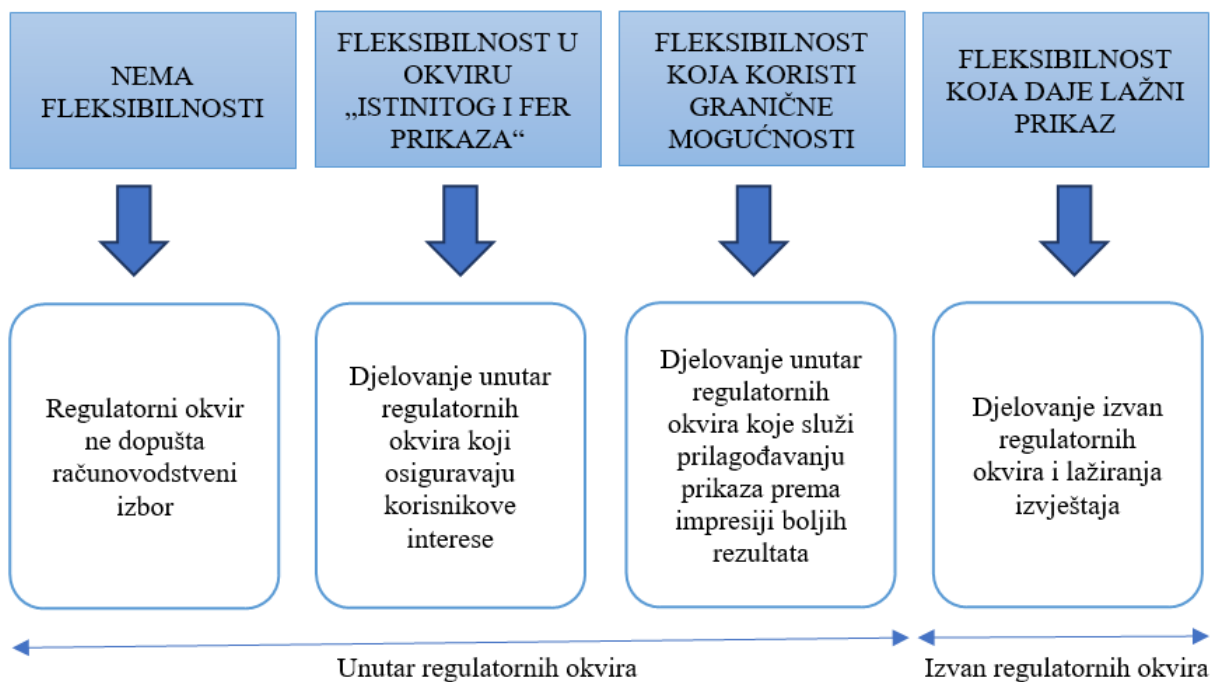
NEMA FLEKSIBILNOSTI

FLEKSIBILNOST U OKVIRU „ISTINITOG I FER PRIKAZA“

FLEKSIBILNOST KOJA KORISTI GRANIČNE MOGUĆNOSTI

FLEKSIBILNOST KOJA DAJE LAŽNI PRIKAZ

Regulatorni okvir ne dopušta računovodstveni izbor

Djelovanje unutar regulatornih okvira koji osiguravaju korisnikove interese

Djelovanje unutar regulatornih okvira koje služi prilagođavanju prikaza prema impresiji boljih rezultata

Djelovanje izvan regulatornih okvira i laživanja izvještaja

Unutar regulatornih okvira

Izvan regulatornih okvira